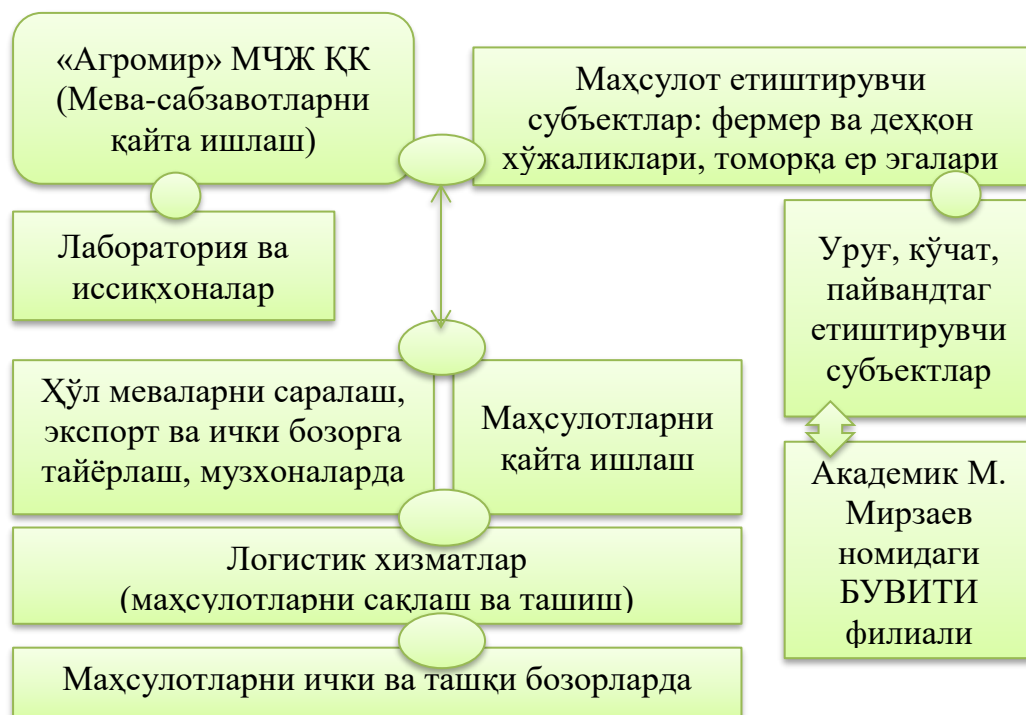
«Агромир» МЧЖ ҚК (Мева-сабзавотларни қайта ишлаш)

Маҳсулот етиштирувчи субъектлар: фермер ва деҳқон хўжаликлари, томорқа ер эгалари

Лаборатория ва иссиқхоналар

Уруғ, кўчат, пайвандтаг етиштирувчи субъектлар

Ҳўл меваларни саралаш, экспорт ва ички бозорга тайёрлаш, музхоналарда

Маҳсулотларни қайта ишлаш

Академик М. Мирзаев номидаги БУВИТИ филиали

Логистик хизматлар (маҳсулотларни сақлаш ва ташиш)

Маҳсулотларни ички ва ташқи бозорларда